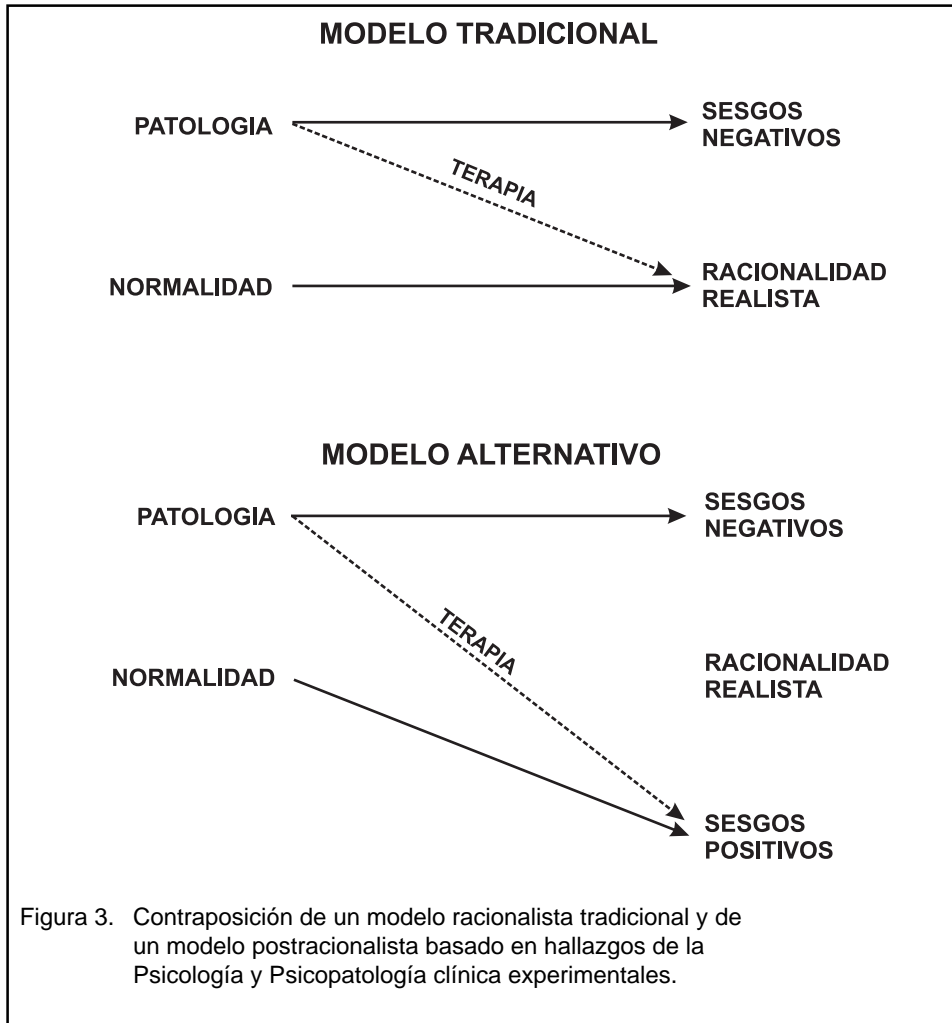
MODELO TRADICIONAL

PATOLOGIA

SESGOS NEGATIVOS

TERAPIA

NORMALIDAD

RACIONALIDAD REALISTA

MODELO ALTERNATIVO

PATOLOGIA

SESGOS NEGATIVOS

TERAPIA

NORMALIDAD

RACIONALIDAD REALISTA

SESGOS POSITIVOS

Figura 3. Contraposición de un modelo racionalista tradicional y de un modelo postracionalista basado en hallazgos de la Psicología y Psicopatología clínica experimentales.